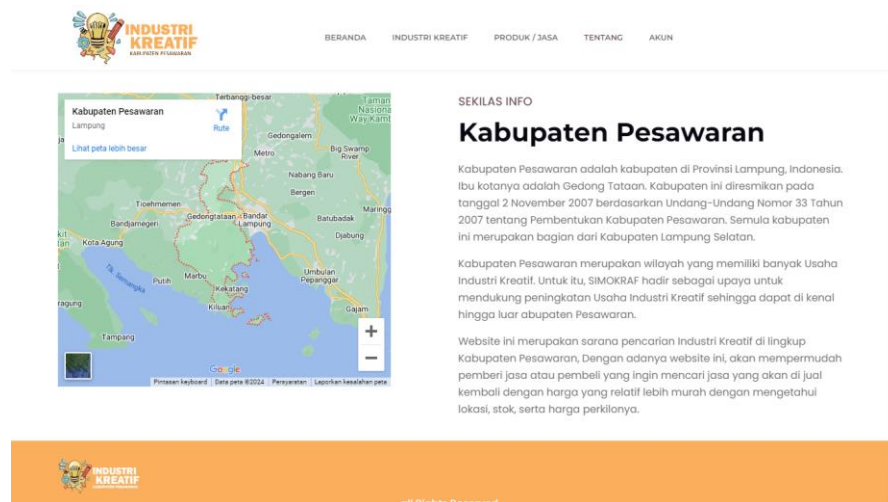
INDUSTRI KREATIF
KABUPATEN PESAWARAN

BERANDA INDUSTRI KREATIF PRODUK / JASA TENTANG AKUN

Kabupaten Pesawaran
Lampung
Rute
Lihat peta lebih besar

Terbanggi besar
Taman Nasional Way Kambas
Gedongalem
Metro
Big Swamp River
Nabang Baru
Bergen
Tjoehmemen
Bandjarnegeri
Gedongtataan
Bandar Lampung
Batubadak
Maringg
Kota Agung
Djabung
Tlk. Semangka
Putih
Marbu
Umbulan Pepanggar
Kekatang
Ragung
Kilian
Gajam
Tampang
Google
Pintasan keyboard | Data peta ©2024 | Persyaratan | Laporkan kesalahan peta

SEKILAS INFO

Kabupaten Pesawaran

Kabupaten Pesawaran adalah kabupaten di Provinsi Lampung, Indonesia. Ibu kotanya adalah Gedong Tataan. Kabupaten ini diresmikan pada tanggal 2 November 2007 berdasarkan Undang-Undang Nomor 33 Tahun 2007 tentang Pembentukan Kabupaten Pesawaran. Semula kabupaten ini merupakan bagian dari Kabupaten Lampung Selatan.

Kabupaten Pesawaran merupakan wilayah yang memiliki banyak Usaha Industri Kreatif. Untuk itu, SIMOKRAF hadir sebagai upaya untuk mendukung peningkatan Usaha Industri Kreatif sehingga dapat di kenal hingga luar abupaten Pesawaran.

Website ini merupakan sarana pencarian Industri Kreatif di lingkup Kabupaten Pesawaran, Dengan adanya website ini, akan mempermudah pemberi jasa atau pembeli yang ingin mencari jasa yang akan di jual kembali dengan harga yang relatif lebih murah dengan mengetahui lokasi, stok, serta harga perkilonya.

INDUSTRI KREATIF
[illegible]